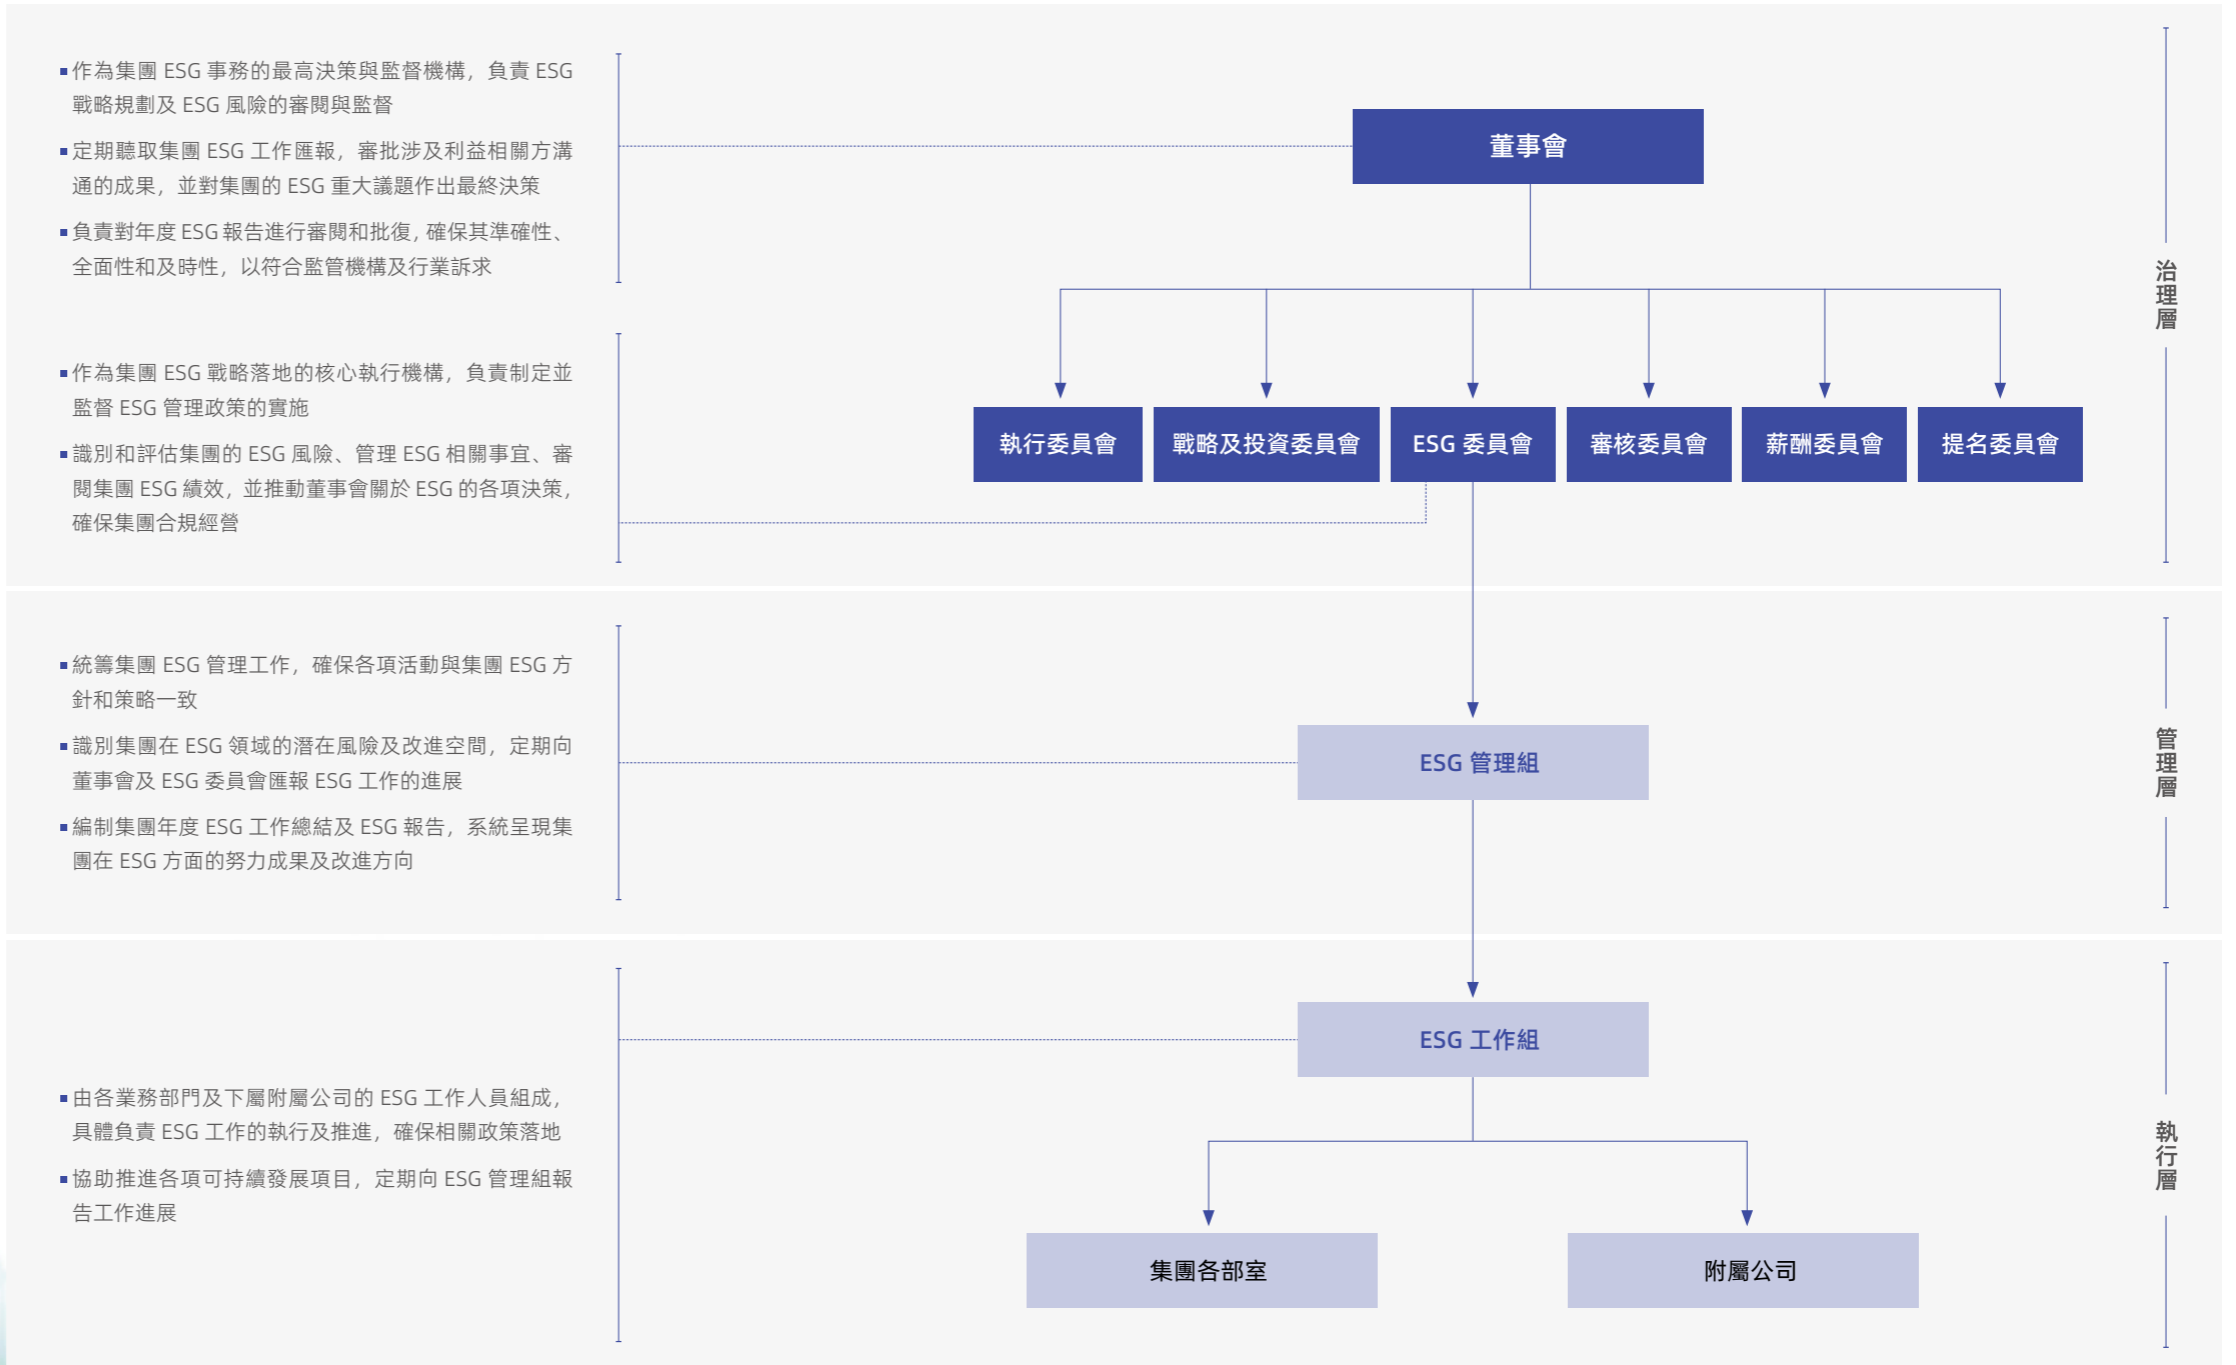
▪ 作為集團 ESG 事務的最高決策與監督機構，負責 ESG 戰略規劃及 ESG 風險的審閱與監督

▪ 定期聽取集團 ESG 工作匯報，審批涉及利益相關方溝通的成果，並對集團的 ESG 重大議題作出最終決策

▪ 負責對年度 ESG 報告進行審閱和批復，確保其準確性、全面性和及時性，以符合監管機構及行業訴求

董事會

治理層

▪ 作為集團 ESG 戰略落地的核心執行機構，負責制定並監督 ESG 管理政策的實施

▪ 識別和評估集團的 ESG 風險、管理 ESG 相關事宜、審閱集團 ESG 績效，並推動董事會關於 ESG 的各項決策，確保集團合規經營

執行委員會

戰略及投資委員會

ESG 委員會

審核委員會

薪酬委員會

提名委員會

▪ 統籌集團 ESG 管理工作，確保各項活動與集團 ESG 方針和策略一致

▪ 識別集團在 ESG 領域的潛在風險及改進空間，定期向董事會及 ESG 委員會匯報 ESG 工作的進展

▪ 編制集團年度 ESG 工作總結及 ESG 報告，系統呈現集團在 ESG 方面的努力成果及改進方向

ESG 管理組

管理層

▪ 由各業務部門及下屬附屬公司的 ESG 工作人員組成，具體負責 ESG 工作的執行及推進，確保相關政策落地

▪ 協助推進各項可持續發展項目，定期向 ESG 管理組報告工作進展

ESG 工作組

集團各部室

附屬公司

執行層